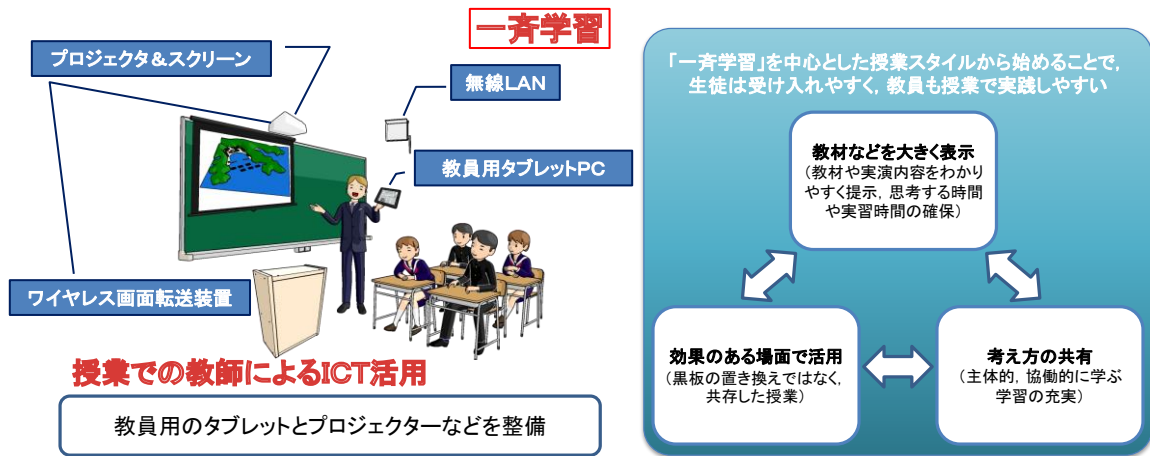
一斉学習

プロジェクタ＆スクリーン

無線LAN

教員用タブレットPC

ワイヤレス画面転送装置

授業での教師によるICT活用

教員用のタブレットとプロジェクターなどを整備

「一斉学習」を中心とした授業スタイルから始めることで，生徒は受け入れやすく，教員も授業で実践しやすい

教材などを大きく表示
（教材や実演内容をわかりやすく提示，思考する時間や実習時間の確保）

効果のある場面で活用
（黒板の置き換えではなく，共存した授業）

考え方の共有
（主体的，協働的に学ぶ学習の充実）